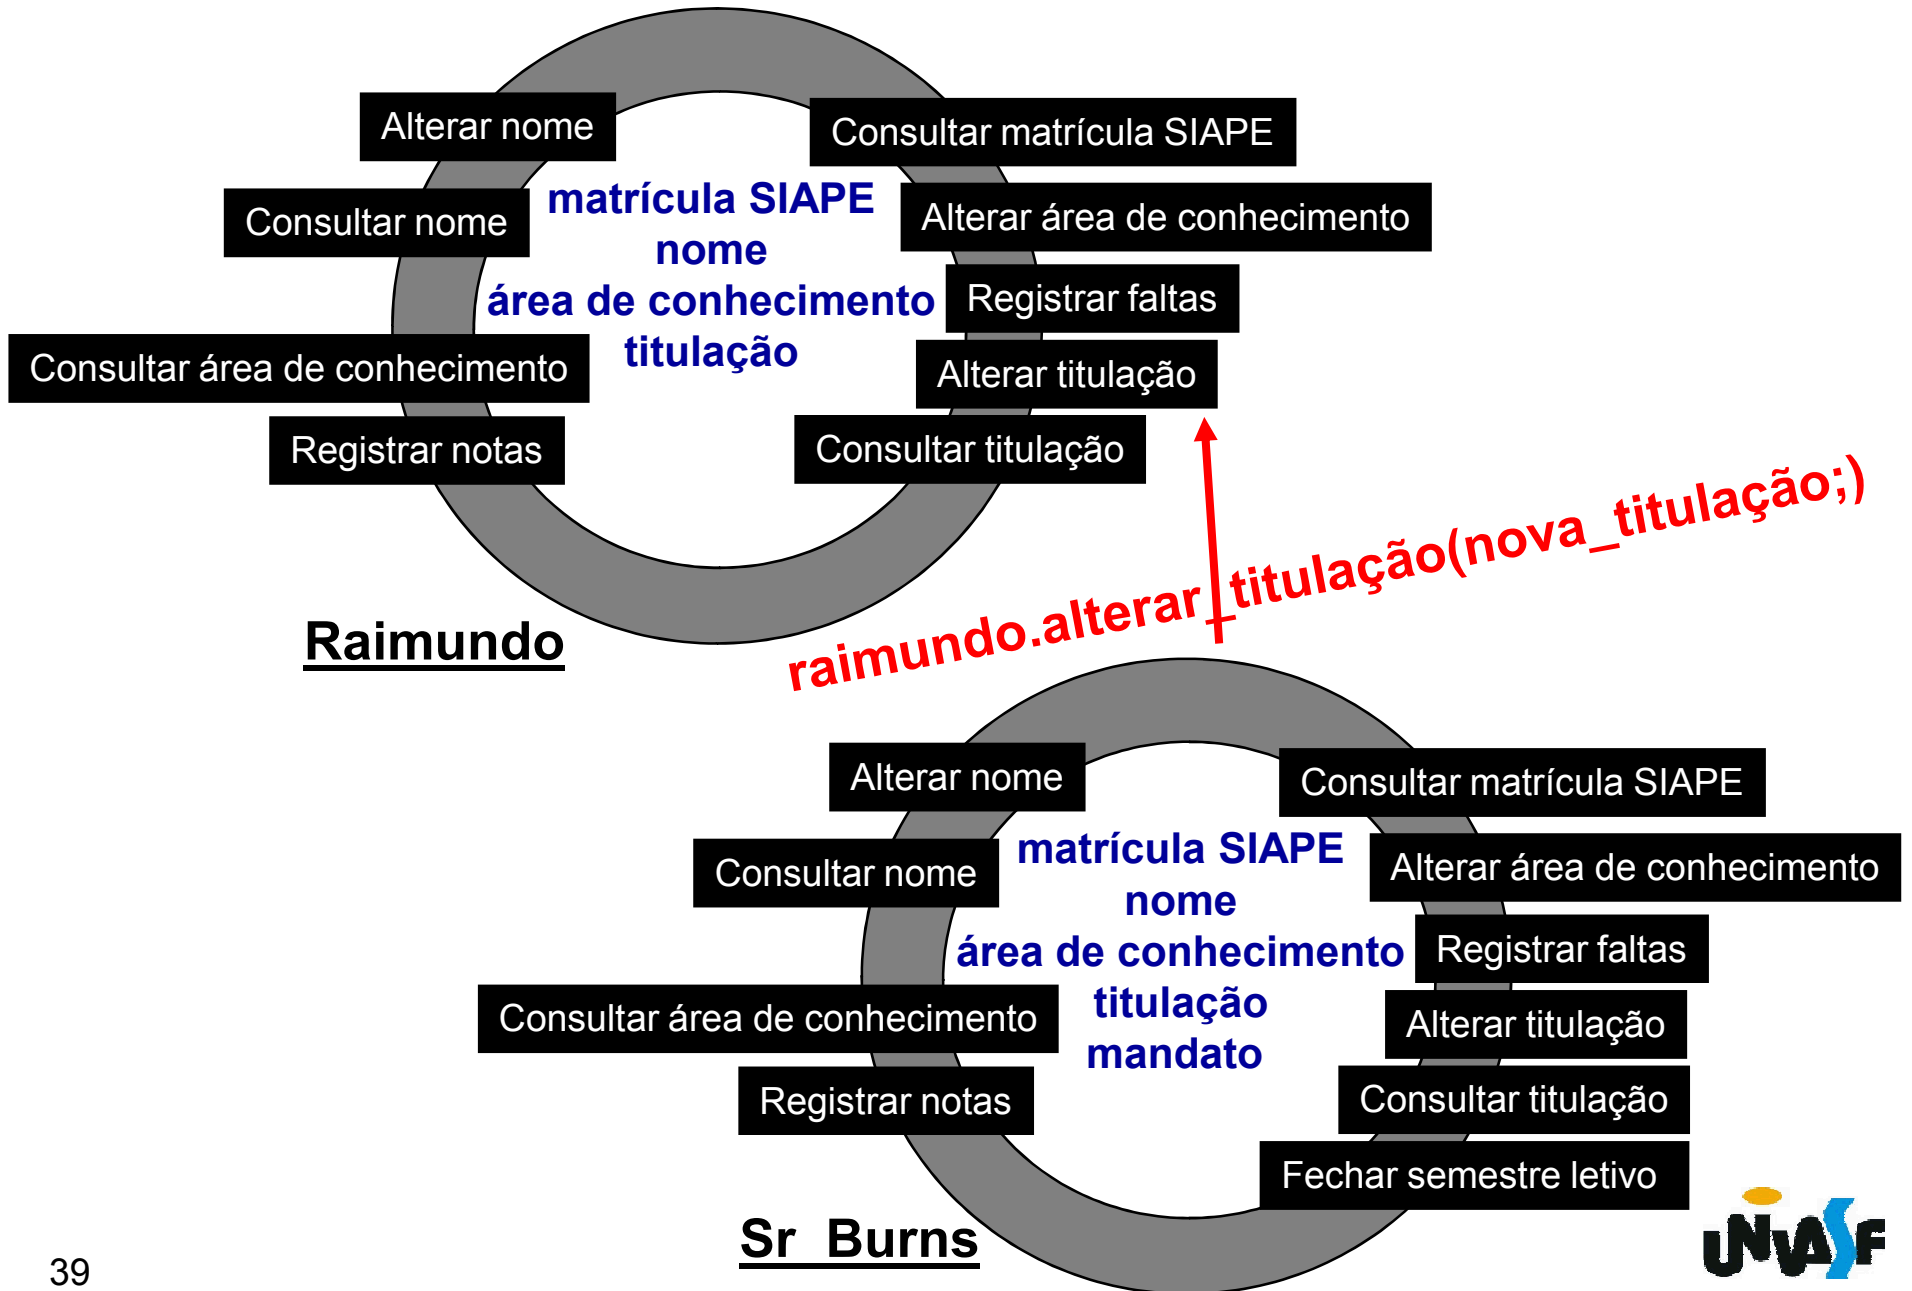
Alterar nome

Consultar matrícula SIAPE

Consultar nome

matrícula SIAPE
nome
área de conhecimento
titulação

Alterar área de conhecimento

Registrar faltas

Consultar área de conhecimento

Alterar titulação

Registrar notas

Consultar titulação

Raimundo

raimundo.alterar_titulação(nova_titulação;)

Alterar nome

Consultar matrícula SIAPE

Consultar nome

matrícula SIAPE
nome
área de conhecimento
titulação
mandato

Alterar área de conhecimento

Registrar faltas

Consultar área de conhecimento

Alterar titulação

Registrar notas

Consultar titulação

Fechar semestre letivo

Sr Burns

39

UNIVASF